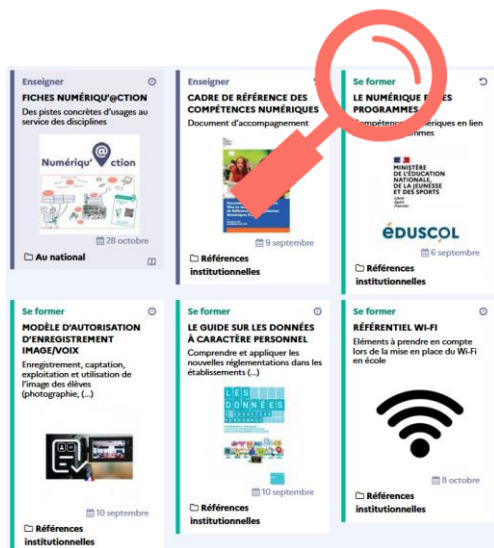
Enseigner
FICHES NUMÉRIQU'@CTION
Des pistes concrètes d'usages au service des disciplines
Numériqu'@ction
28 octobre
Au national

Enseigner
CADRE DE RÉFÉRENCE DES COMPÉTENCES NUMÉRIQUES
Document d'accompagnement
9 septembre
Références institutionnelles

Se former
LE NUMÉRIQUE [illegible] PROGRAMMES
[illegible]ompétences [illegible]ériques en lien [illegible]mmes
MINISTÈRE DE L'ÉDUCATION NATIONALE, DE LA JEUNESSE ET DES SPORTS
Liberté Égalité Fraternité
ÉDUSCOL
6 septembre
Références institutionnelles

Se former
MODÈLE D'AUTORISATION D'ENREGISTREMENT IMAGE/VOIX
Enregistrement, captation, exploitation et utilisation de l'image des élèves (photographie, (...)
10 septembre
Références institutionnelles

Se former
LE GUIDE SUR LES DONNÉES À CARACTÈRE PERSONNEL
Comprendre et appliquer les nouvelles réglementations dans les établissements (...)
LES DONNÉES
10 septembre
Références institutionnelles

Se former
RÉFÉRENTIEL WI-FI
Eléments à prendre en compte lors de la mise en place du Wi-Fi en école
8 octobre
Références institutionnelles